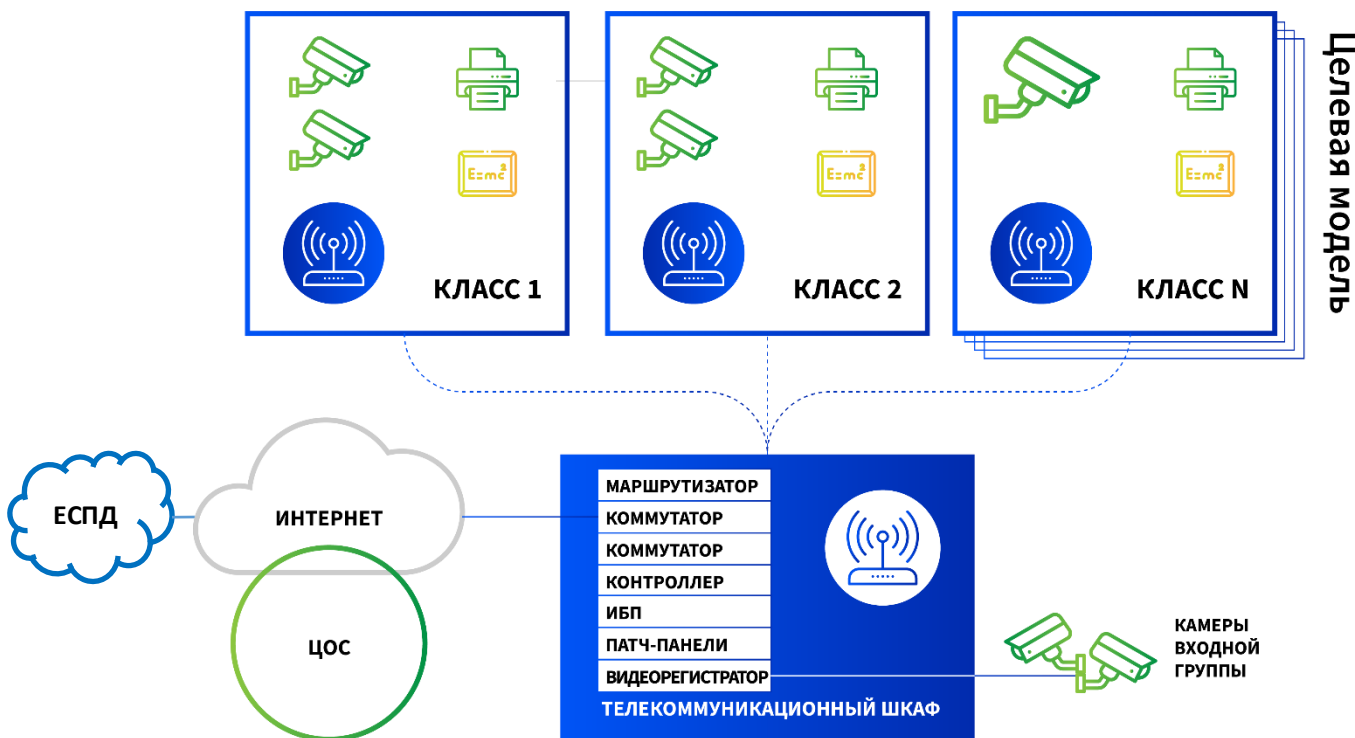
E=mc²

E=mc²

E=mc²

КЛАСС 1

КЛАСС 2

КЛАСС N

Целевая модель

ЕСПД

ИНТЕРНЕТ

ЦОС

МАРШРУТИЗАТОР
КОММУТАТОР
КОММУТАТОР
КОНТРОЛЛЕР
ИБП
ПАТЧ-ПАНЕЛИ
ВИДЕОРЕГИСТРАТОР

ТЕЛЕКОММУНИКАЦИОННЫЙ ШКАФ

КАМЕРЫ ВХОДНОЙ ГРУППЫ